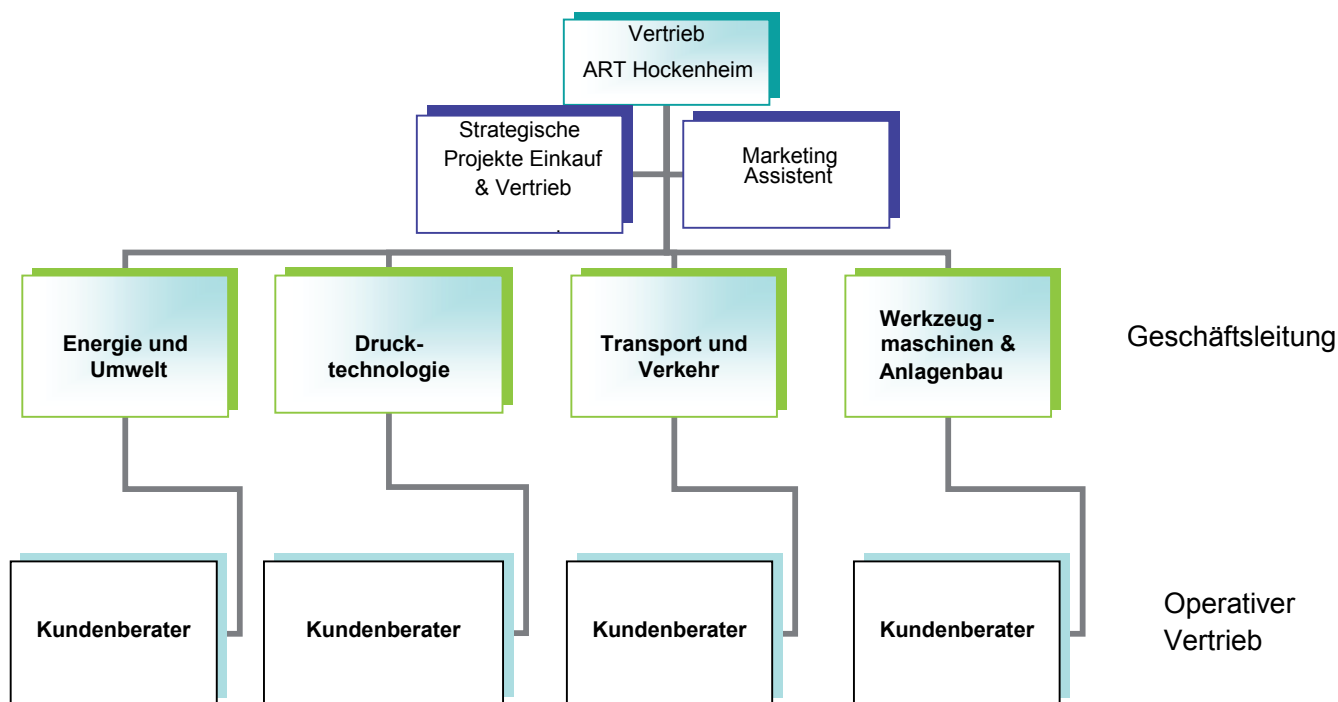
Vertrieb
ART Hockenheim

Strategische Projekte Einkauf & Vertrieb

Marketing Assistent

Energie und Umwelt

Druck-technologie

Transport und Verkehr

Werkzeug - maschinen & Anlagenbau

Geschäftsleitung

Kundenberater

Kundenberater

Kundenberater

Kundenberater

Operativer Vertrieb